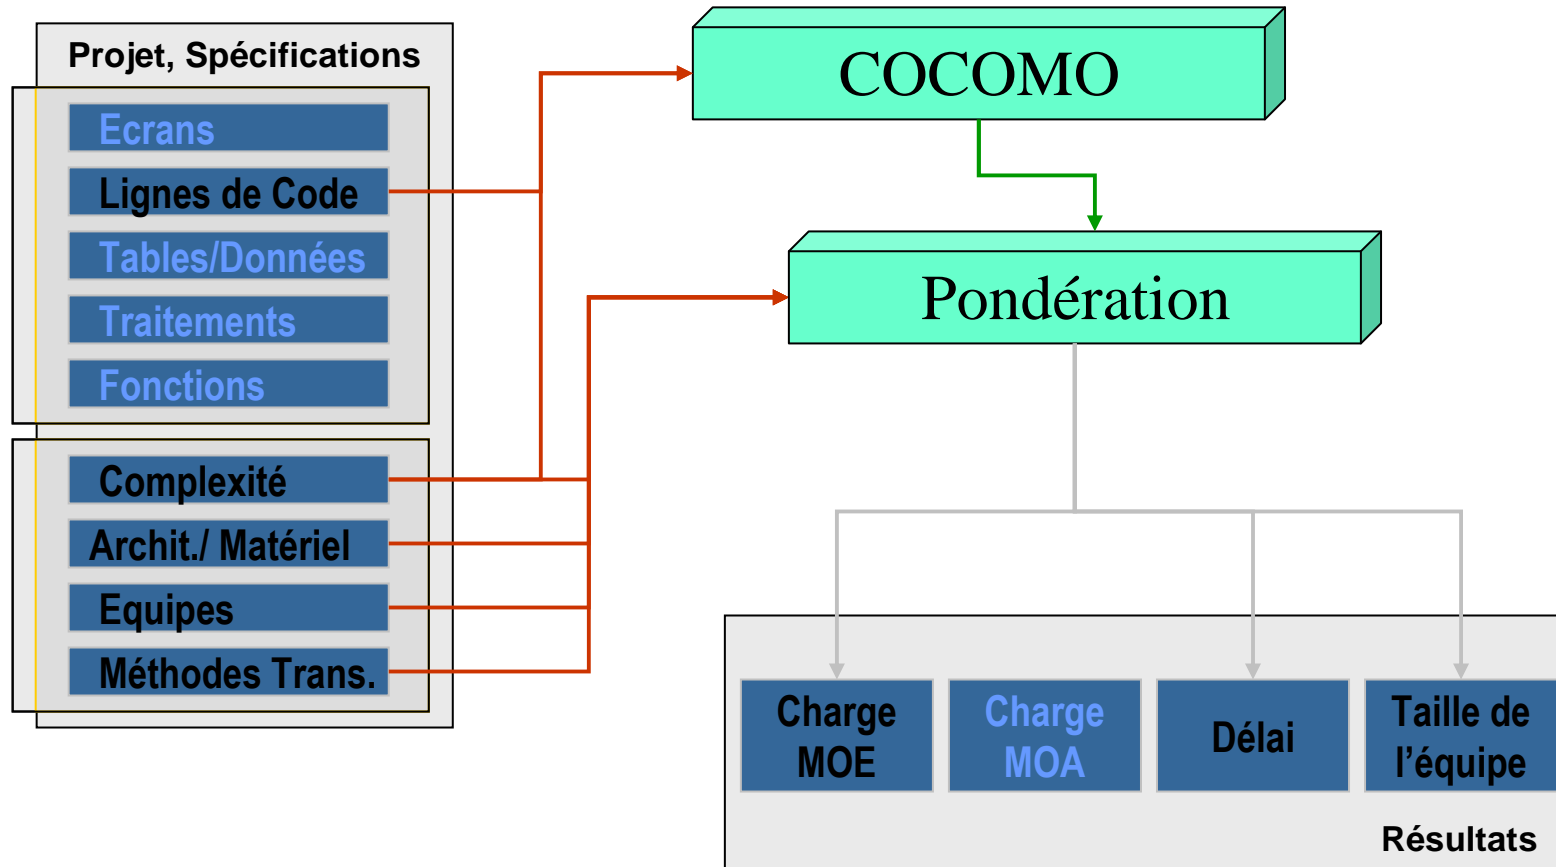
Projet, Spécifications

Ecrans

Lignes de Code

Tables/Données

Traitements

Fonctions

Complexité

Archit./ Matériel

Equipes

Méthodes Trans.

COCOMO

Pondération

Charge MOE

Charge MOA

Délai

Taille de l'équipe

Résultats